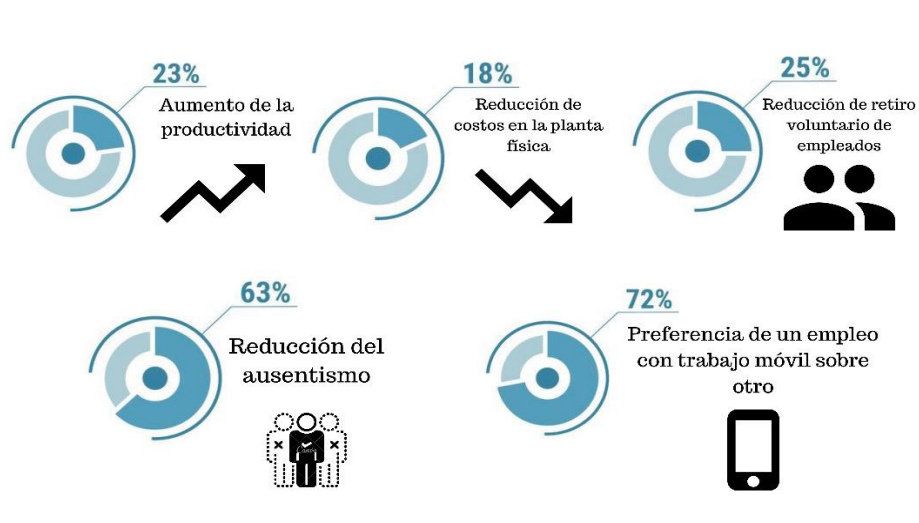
23%

Aumento de la productividad

18%

Reducción de costos en la planta física

25%

Reducción de retiro voluntario de empleados

63%

Reducción del ausentismo

72%

Preferencia de un empleo con trabajo móvil sobre otro